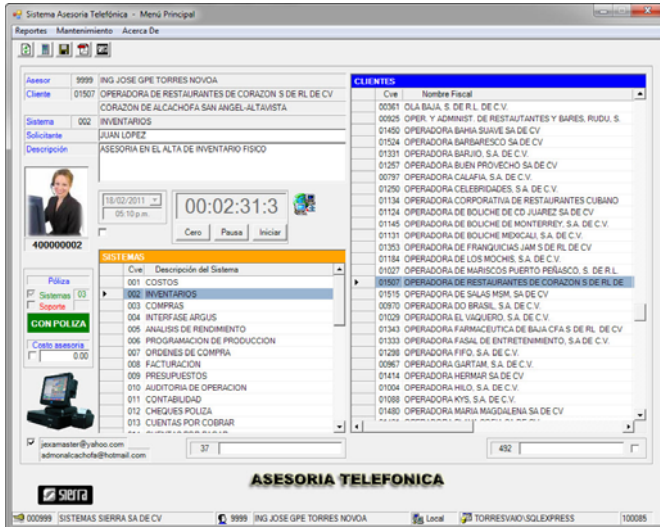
Sistema Asesoria Telefónica - Menú Principal

Reportes Mantenimiento Acerca De

Asesor 9999 ING JOSE GPE TORRES NOVOA
Cliente 01507 OPERADORA DE RESTAURANTES DE CORAZON S DE RL DE CV
CORAZON DE ALCACHOFA SAN ANGEL-ALTAVISTA
Sistema 002 INVENTARIOS
Solicitante JUAN LOPEZ
Descripción ASESORIA EN EL ALTA DE INVENTARIO FISICO

400000002

18/02/2011
05:10 p.m.

00:02:31:3

Cero Pausa Iniciar

SISTEMAS

| Cve | Descripción del Sistema |
|---|---|
| 001 | COSTOS |
| 002 | INVENTARIOS |
| 003 | COMPRAS |
| 004 | INTERFASE ARGUS |
| 005 | ANALISIS DE RENDIMIENTO |
| 006 | PROGRAMACION DE PRODUCCION |
| 007 | ORDENES DE COMPRA |
| 008 | FACTURACION |
| 009 | PRESUPUESTOS |
| 010 | AUDITORIA DE OPERACION |
| 011 | CONTABILIDAD |
| 012 | CHEQUES POLIZA |
| 013 | CUENTAS POR COBRAR |

Póliza
Sistemas 03
Soporte
CON POLIZA
Costo asesoria
0.00

CLIENTES

| Cve | Nombre Fiscal |
|---|---|
| 00361 | OLA BAJA, S. DE R.L. DE C.V. |
| 00825 | OPER. Y ADMINIST. DE RESTAUTANTES Y BARES, RUDU, S. |
| 01450 | OPERADORA BAHIA SUAVE SA DE CV |
| 01524 | OPERADORA BARBARESCO SA DE CV |
| 01331 | OPERADORA BARJIO, S.A. DE C.V. |
| 01257 | OPERADORA BUEN PROVECHO SA DE CV |
| 00797 | OPERADORA CALAFIA, S.A. DE C.V. |
| 01250 | OPERADORA CELEBRIDADES, S.A. DE C.V. |
| 01134 | OPERADORA CORPORATIVA DE RESTAURANTES CUBANO |
| 01124 | OPERADORA DE BOLICHE DE CD JUAREZ SA DE CV |
| 01145 | OPERADORA DE BOLICHE DE MONTERREY, S.A. DE C.V. |
| 01131 | OPERADORA DE BOLICHE MEXICALI, S.A. DE C.V. |
| 01353 | OPERADORA DE FRANQUICIAS JAM S DE RL DE CV |
| 01184 | OPERADORA DE LOS MOCHIS, S.A. DE C.V. |
| 01027 | OPERADORA DE MARISCOS PUERTO PEÑASCO, S. DE R.L. |
| 01507 | OPERADORA DE RESTAURANTES DE CORAZON S DE RL DE |
| 01515 | OPERADORA DE SALAS MSM, SA DE CV |
| 00970 | OPERADORA DO BRASIL, S.A. DE C.V. |
| 01029 | OPERADORA EL VAQUERO, S.A. DE C.V. |
| 01343 | OPERADORA FARMACEUTICA DE BAJA CFA S DE RL DE CV |
| 01333 | OPERADORA FASAL DE ENTRETENIMIENTO, S.A DE C.V. |
| 01298 | OPERADORA FIFO, S.A. DE C.V. |
| 00967 | OPERADORA GARTAM, S.A. DE C.V. |
| 01414 | OPERADORA HERMAR SA DE CV |
| 01004 | OPERADORA HILO, S.A. DE C.V. |
| 01088 | OPERADORA KYS, S.A. DE C.V. |
| 01480 | OPERADORA MARIA MAGDALENA SA DE CV |

jexamaster@yahoo.com
admonalcachofa@hotmail.com

37

492

ASESORIA TELEFONICA

sierra

000999 SISTEMAS SIERRA SA DE CV | 9999 ING JOSE GPE TORRES NOVOA | Local | TORRESVAIO\SQLEXPRESS | 100085